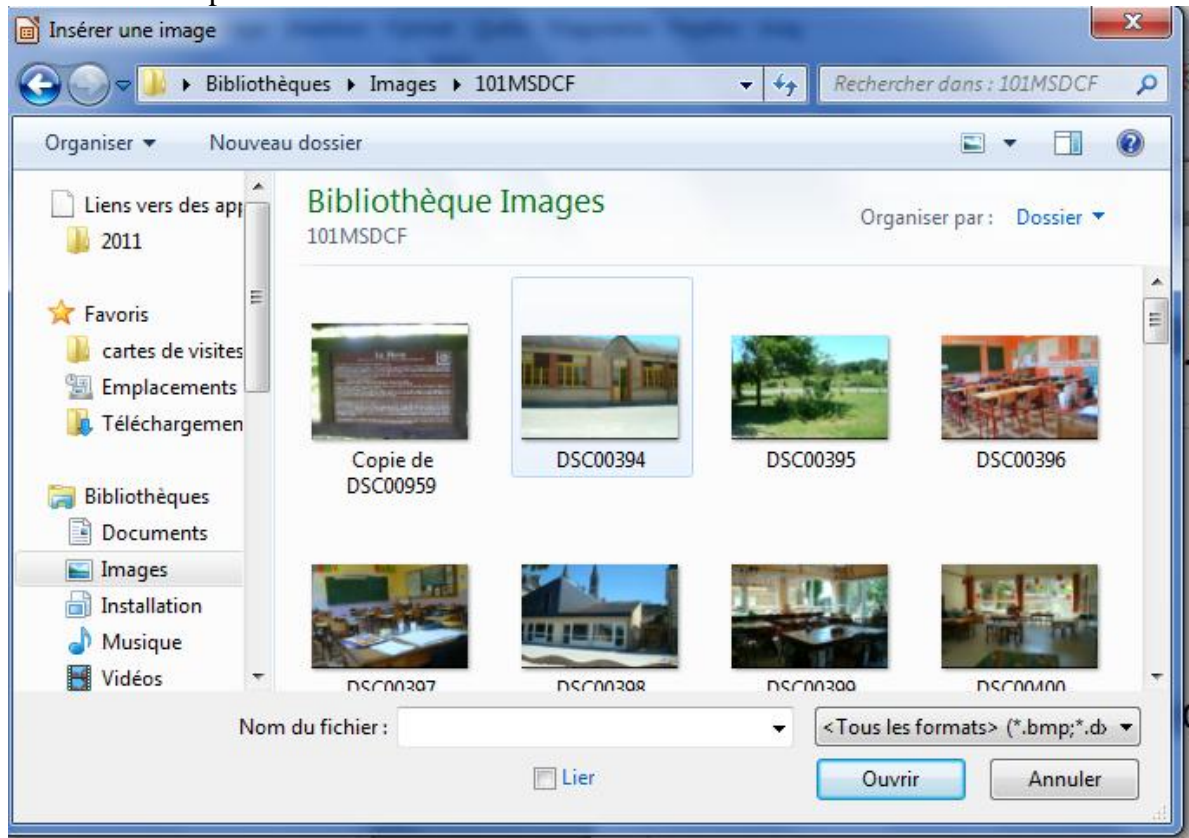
Insérer une image

Bibliothèques ▸ Images ▸ 101MSDCF

Rechercher dans : 101MSDCF

Organiser ▾ Nouveau dossier

Liens vers des app
2011

Favoris
cartes de visites
Emplacements
Téléchargemen

Bibliothèques
Documents
Images
Installation
Musique
Vidéos

Bibliothèque Images
101MSDCF

Organiser par : Dossier ▾

Copie de DSC00959
DSC00394
DSC00395
DSC00396
DSC00397
DSC00398
DSC00399
DSC00400

Nom du fichier :

<Tous les formats> (*.bmp;*.d›

Lier

Ouvrir

Annuler